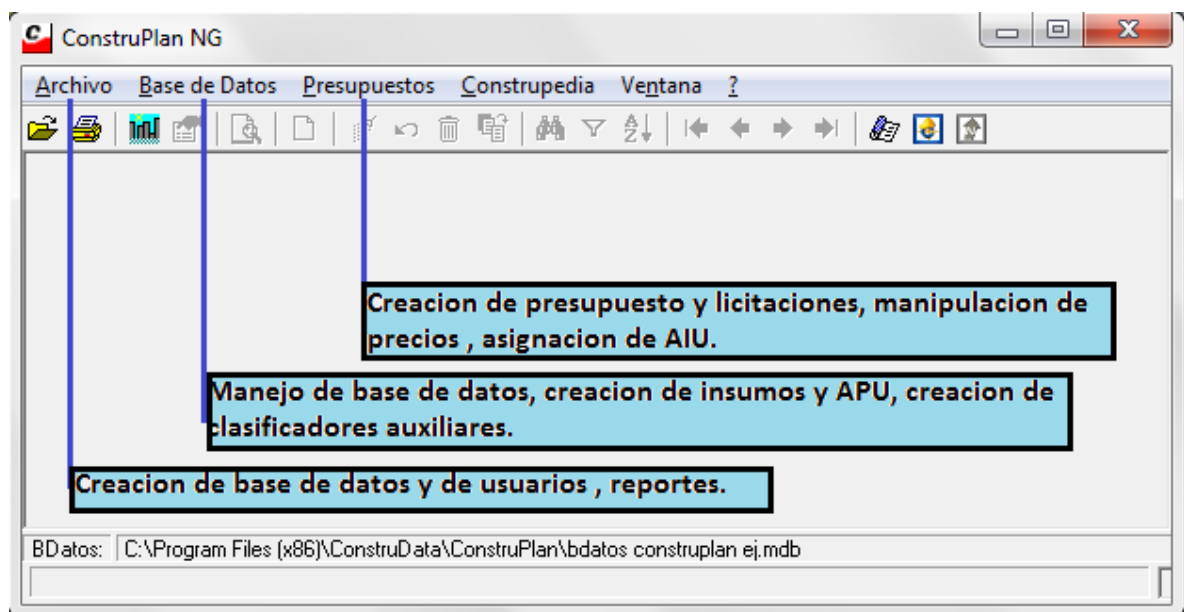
ConstruPlan NG

Archivo Base de Datos Presupuestos Construpedia Ventana ?

Creacion de presupuesto y licitaciones, manipulacion de precios , asignacion de AIU.

Manejo de base de datos, creacion de insumos y APU, creacion de clasificadores auxiliares.

Creacion de base de datos y de usuarios , reportes.

BDatos: C:\Program Files (x86)\ConstruData\ConstruPlan\bdatos construplan ej.mdb